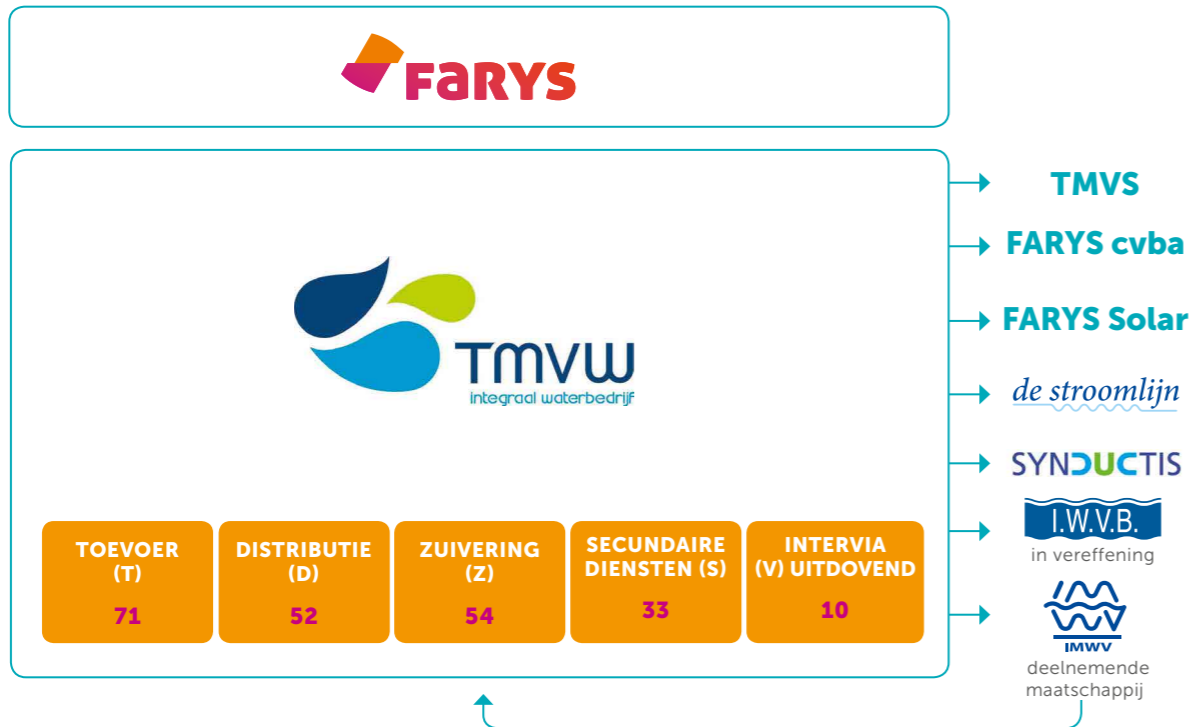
FaRYS

TMVW
integraal waterbedrijf

TOEVOER (T)
71

DISTRIBUTIE (D)
52

ZUIVERING (Z)
54

SECUNDAIRE DIENSTEN (S)
33

INTERVIA (V) UITDOVEND
10

TMVS

FARYS cvba

FARYS Solar

de stroomlijn

SYNDUCTIS

I.W.V.B.
in vereffening

IMWV
deelnemende maatschappij